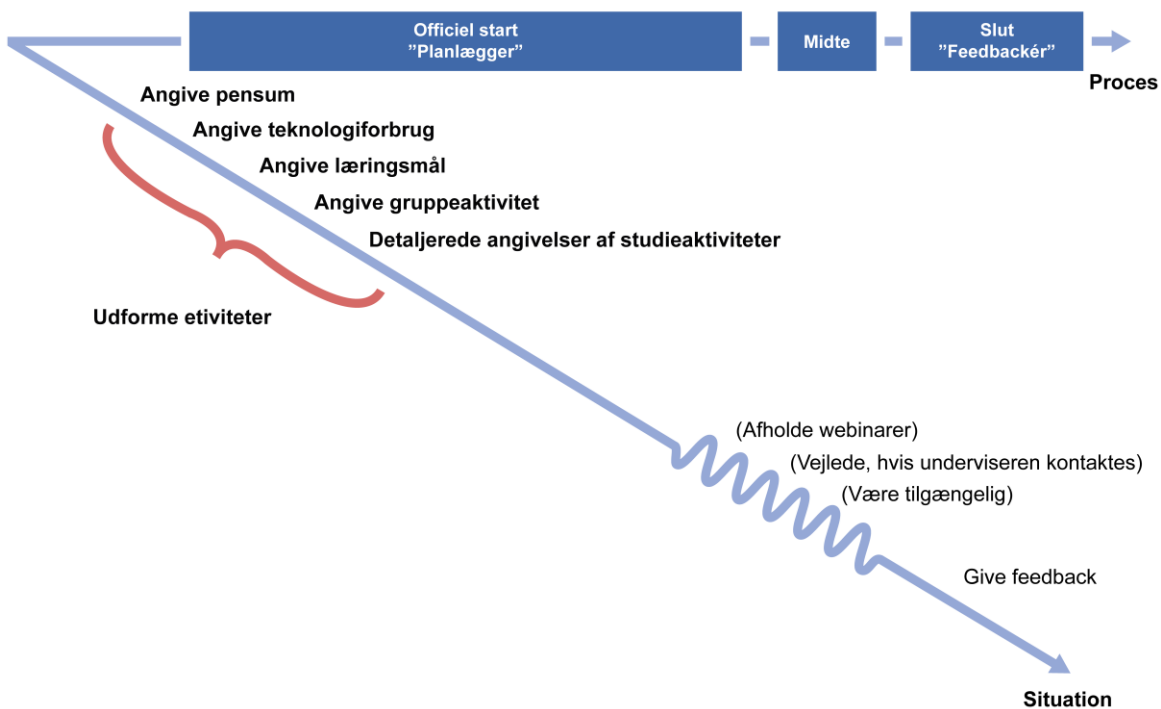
Officiel start
"Planlægger"

Midte

Slut
"Feedbackér"

Proces

Angive pensum

Angive teknologiforbrug

Angive læringsmål

Angive gruppeaktivitet

Detaljerede angivelser af studieaktiviteter

Udforme etiviteter

(Afholde webinarer)

(Vejlede, hvis underviseren kontaktes)

(Være tilgængelig)

Give feedback

Situation